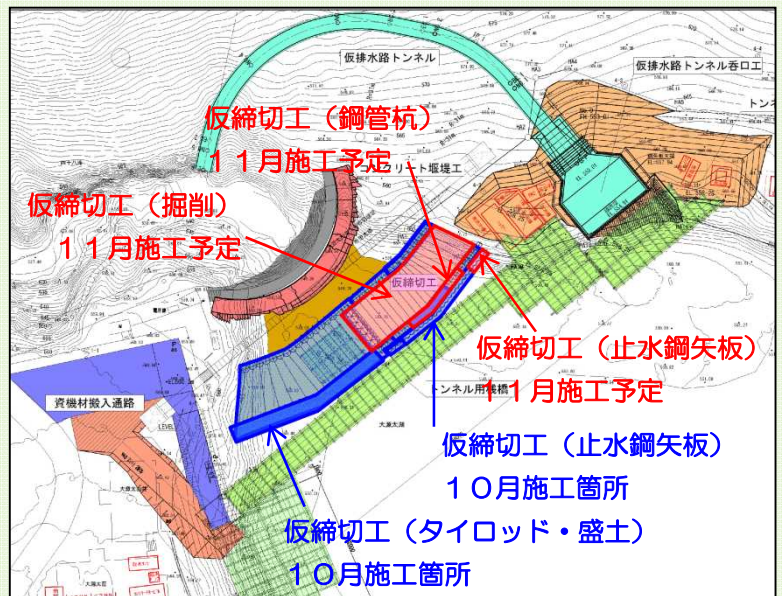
仮排水路トンネル

仮排水路トンネル呑口工

トンネ

仮締切工（鋼管杭）
１１月施工予定

リート堰堤工

仮締切工（掘削）
１１月施工予定

仮締切工

仮締切工（止水鋼矢板）
１１月施工予定

トンネル用橋

資機材搬入通路

仮締切工（止水鋼矢板）
１０月施工箇所

仮締切工（タイロッド・盛土）
１０月施工箇所